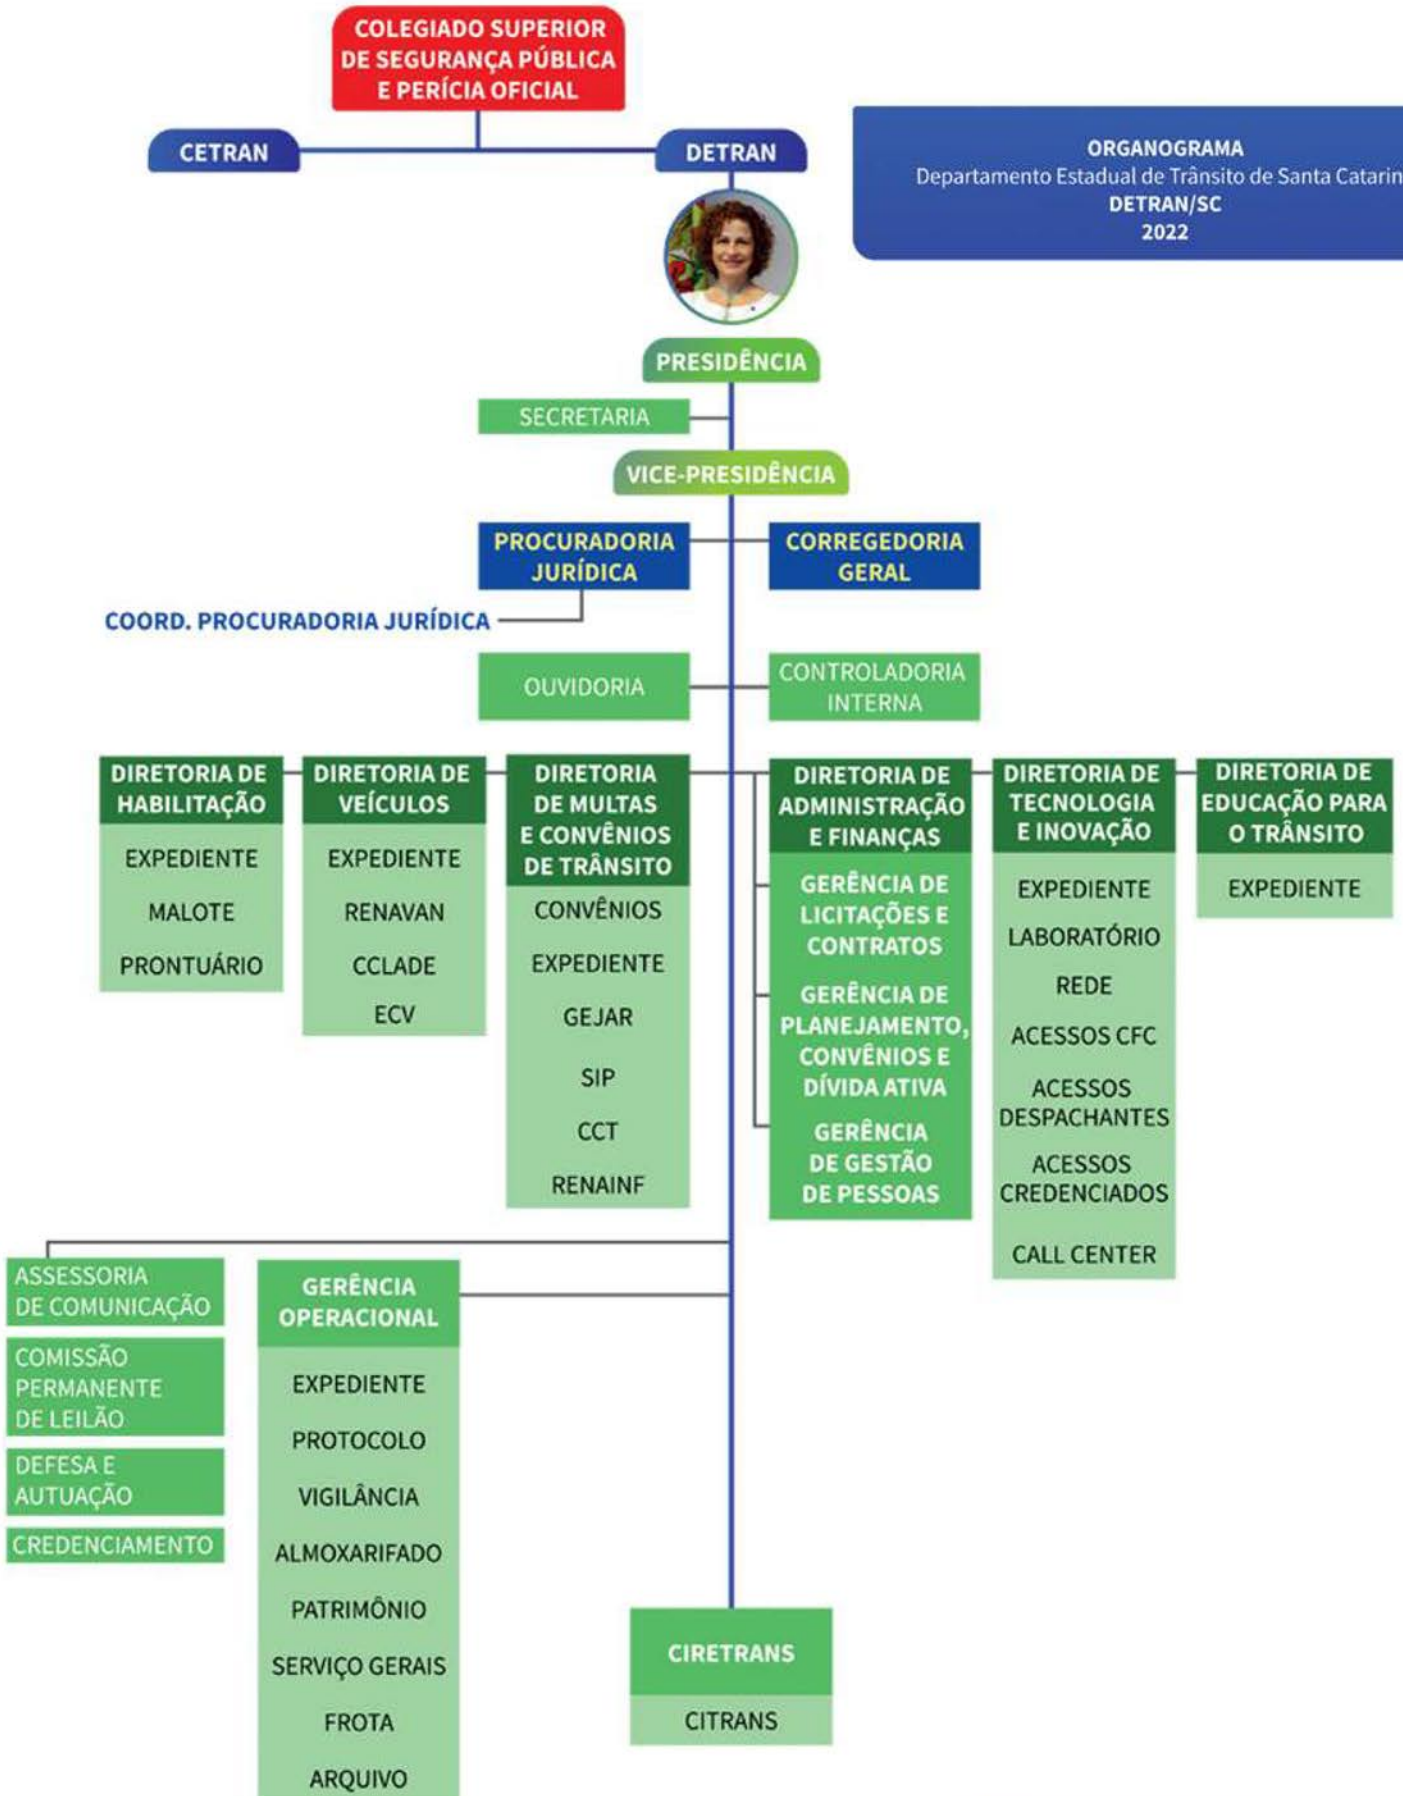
COLEGIADO SUPERIOR DE SEGURANÇA PÚBLICA E PERÍCIA OFICIAL

CETRAN

DETRAN

ORGANOGRAMA
Departamento Estadual de Trânsito de Santa Catarin
DETRAN/SC
2022

PRESIDÊNCIA

SECRETARIA

VICE-PRESIDÊNCIA

PROCURADORIA JURÍDICA

CORREGEDORIA GERAL

COORD. PROCURADORIA JURÍDICA

OUVIDORIA

CONTROLADORIA INTERNA

DIRETORIA DE HABILITAÇÃO
EXPEDIENTE
MALOTE
PRONTUÁRIO

DIRETORIA DE VEÍCULOS
EXPEDIENTE
RENAVAN
CCLADE
ECV

DIRETORIA DE MULTAS E CONVÊNIOS DE TRÂNSITO
CONVÊNIOS
EXPEDIENTE
GEJAR
SIP
CCT
RENAINF

DIRETORIA DE ADMINISTRAÇÃO E FINANÇAS
GERÊNCIA DE LICITAÇÕES E CONTRATOS
GERÊNCIA DE PLANEJAMENTO, CONVÊNIOS E DÍVIDA ATIVA
GERÊNCIA DE GESTÃO DE PESSOAS

DIRETORIA DE TECNOLOGIA E INOVAÇÃO
EXPEDIENTE
LABORATÓRIO
REDE
ACESSOS CFC
ACESSOS DESPACHANTES
ACESSOS CREDENCIADOS
CALL CENTER

DIRETORIA DE EDUCAÇÃO PARA O TRÂNSITO
EXPEDIENTE

ASSESSORIA DE COMUNICAÇÃO

COMISSÃO PERMANENTE DE LEILÃO

DEFESA E AUTUAÇÃO

CREDENCIAMENTO

GERÊNCIA OPERACIONAL
EXPEDIENTE
PROTOCOLO
VIGILÂNCIA
ALMOXARIFADO
PATRIMÔNIO
SERVIÇO GERAIS
FROTA
ARQUIVO

CIRETRANS
CITRANS